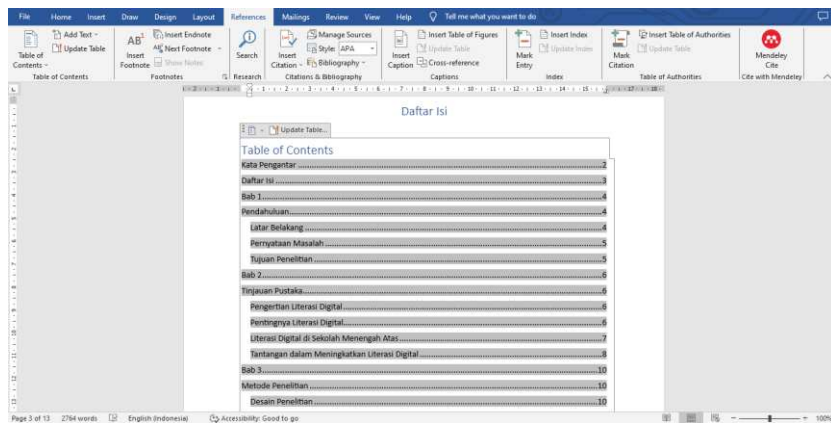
File Home Insert Draw Design Layout References Mailings Review View Help Tell me what you want to do

Table of Contents
Add Text
Update Table
Table of Contents

AB¹ Insert Footnote
Insert Endnote
Next Footnote
Show Notes
Footnotes

Search
Research

Insert Citation
Manage Sources
Style: APA
Bibliography
Citations & Bibliography

Insert Caption
Insert Table of Figures
Update Table
Cross-reference
Captions

Mark Entry
Insert Index
Update Index
Index

Mark Citation
Insert Table of Authorities
Update Table
Table of Authorities

Mendeley Cite
Cite with Mendeley

Daftar Isi

Update Table...

Table of Contents

Kata Pengantar ........................................ 2
Daftar Isi ........................................ 3
Bab 1........................................ 4
Pendahuluan........................................ 4
Latar Belakang ........................................ 4
Pernyataan Masalah ........................................ 5
Tujuan Penelitian ........................................ 5
Bab 2........................................ 6
Tinjauan Pustaka........................................ 6
Pengertian Literasi Digital........................................ 6
Pentingnya Literasi Digital........................................ 6
Literasi Digital di Sekolah Menengah Atas........................................ 7
Tantangan dalam Meningkatkan Literasi Digital ........................................ 8
Bab 3........................................ 10
Metode Penelitian ........................................ 10
Desain Penelitian ........................................ 10

Page 3 of 13 2764 words English (Indonesia) Accessibility: Good to go 100%